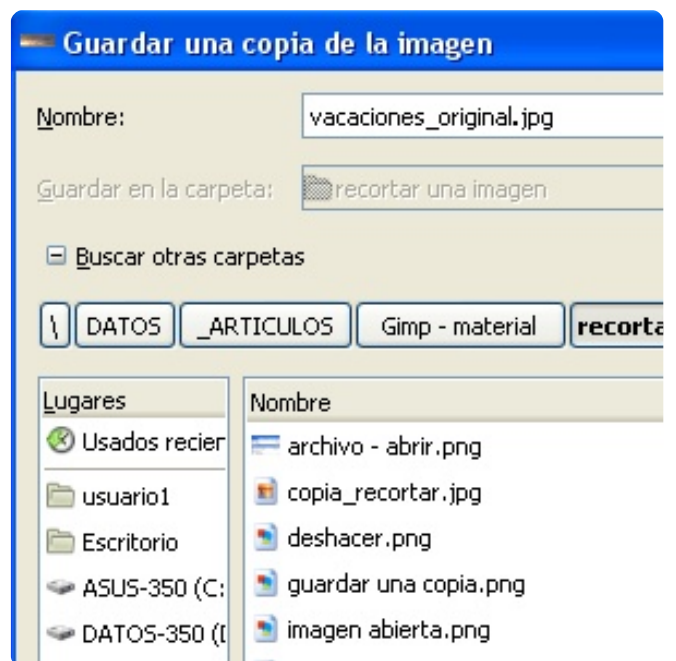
Guardar una copia de la imagen

Nombre: vacaciones_original.jpg

Guardar en la carpeta: recortar una imagen

Buscar otras carpetas

\ DATOS _ARTICULOS Gimp - material recorta

Lugares
Usados recier
usuario1
Escritorio
ASUS-350 (C:
DATOS-350 ([

Nombre
archivo - abrir.png
copia_recortar.jpg
deshacer.png
guardar una copia.png
imagen abierta.png